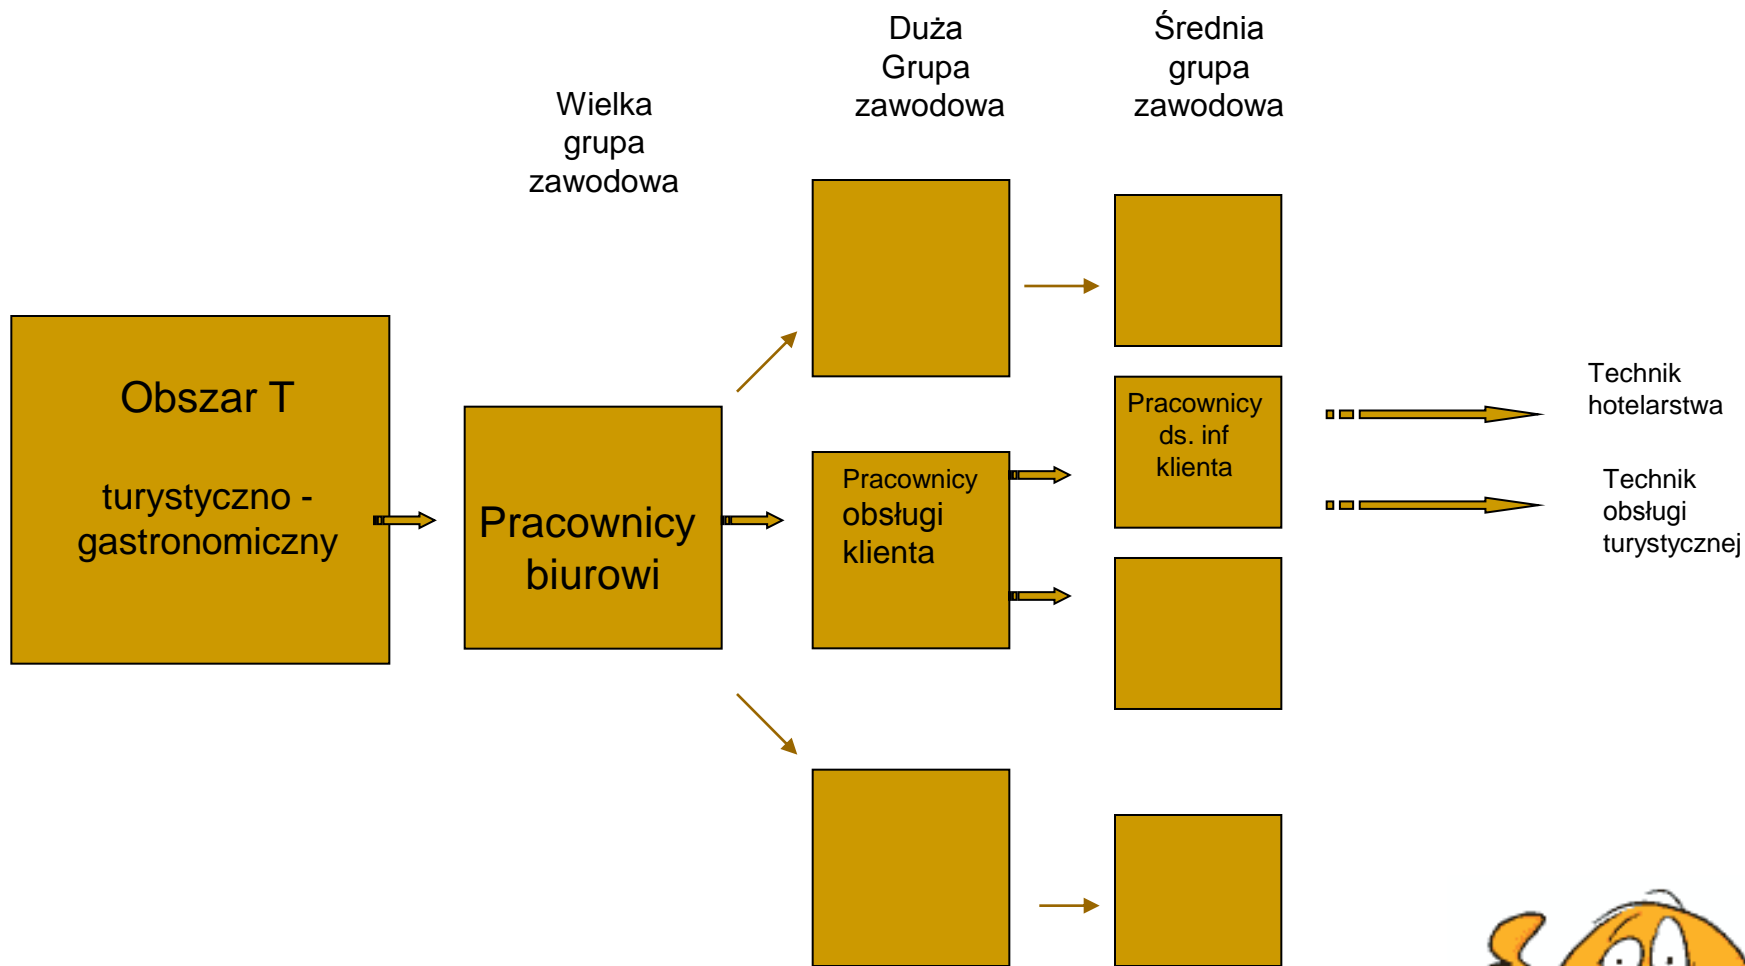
Wielka grupa zawodowa

Duża Grupa zawodowa

Średnia grupa zawodowa

Obszar T

turystyczno - gastronomiczny

Pracownicy biurowi

Pracownicy obsługi klienta

Pracownicy ds. inf klienta

Technik hotelarstwa

Technik obsługi turystycznej